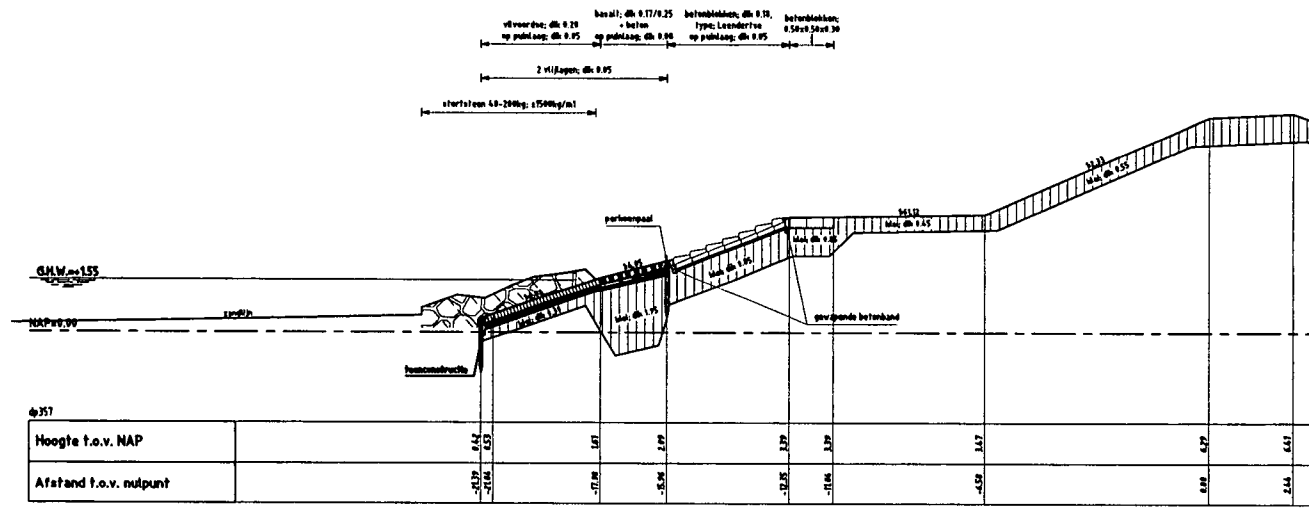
vilvoordse; dik 0.20 op puinlaag; dik 0.05

basalt; dik 0.17/0.25 + beton op puinlaag; dik 0.08

betonblokken; dik 0.18, type; Leendertse op puinlaag; dik 0.05

betonblokken; 0.50x0.50x0.30

2 vlijlagen; dik 0.05

stortsteen 40-200kg; ±1500kg/m1

G.H.W.=+1.55

NAP±0.00

zandlijn

teenconstructie

perkoenpaal

klei; dik 1.15

klei; dik 1.15

klei; dik 0.95

klei; dik 0.65

klei; dik 0.45

klei; dik 0.55

gewapende betonband

dp357

| Hoogte t.o.v. NAP | 0.42 | 0.53 | 1.01 | 2.09 | 3.39 | 3.39 | 3.47 | 6.29 | 6.61 |
|---|---|---|---|---|---|---|---|---|---|
| Afstand t.o.v. nulpunt | -21.39 | -21.04 | -17.98 | -15.96 | -12.15 | -11.06 | -6.50 | 0.00 | 2.44 |